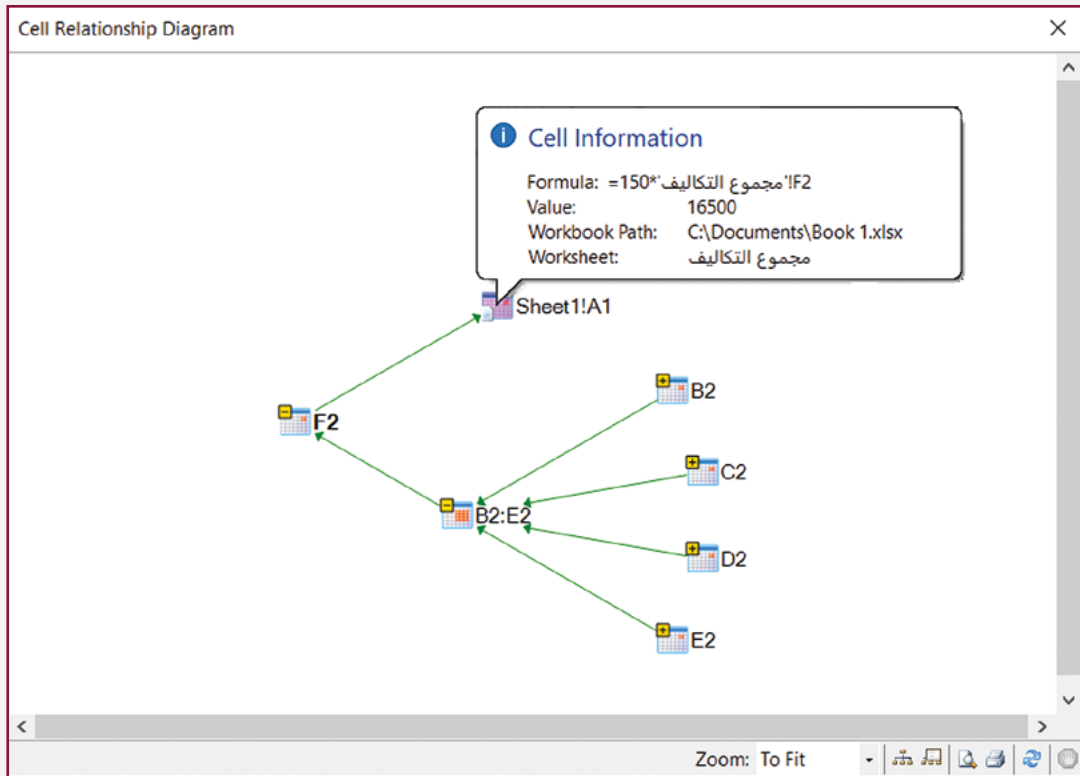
Cell Relationship Diagram

Cell Information

Formula: =150*'مجموع التكاليف'!F2
Value: 16500
Workbook Path: C:\Documents\Book 1.xlsx
Worksheet: مجموع التكاليف

Sheet1!A1

F2

B2

C2

B2:E2

D2

E2

Zoom: To Fit